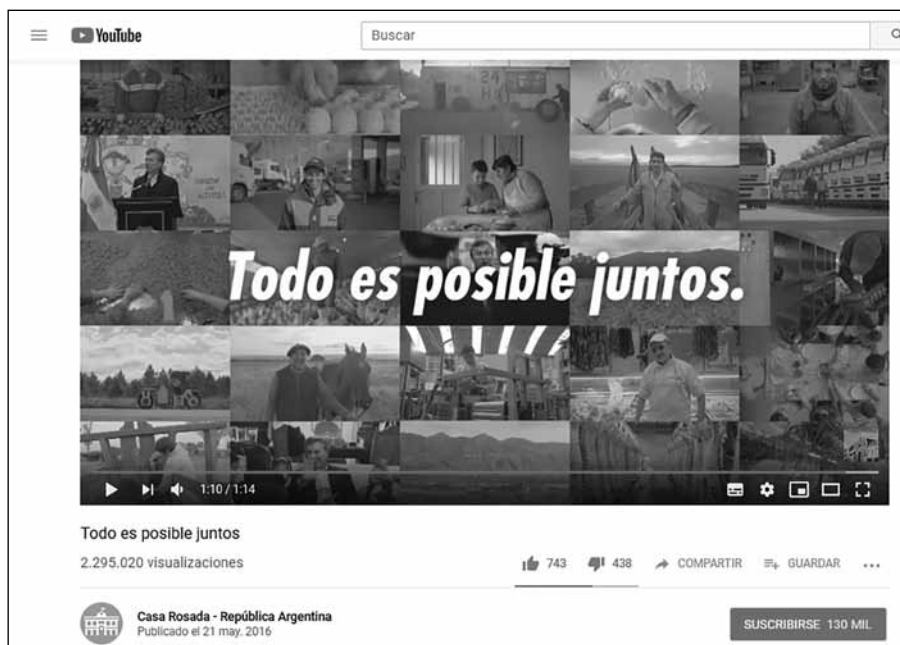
YouTube

Buscar

Todo es posible juntos.

1:10 / 1:14

Todo es posible juntos

2.295.020 visualizaciones

743 438 COMPARTIR GUARDAR ...

Casa Rosada - República Argentina
Publicado el 21 may. 2016

SUSCRIBIRSE 130 MIL